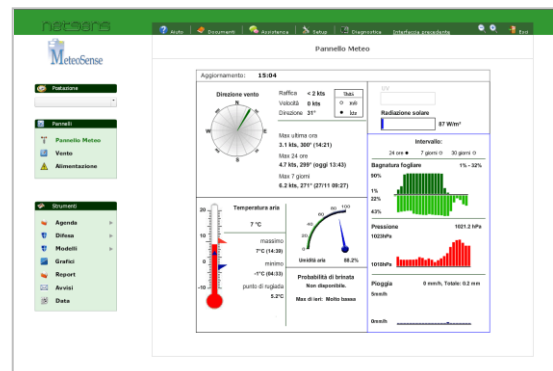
netsens

MeteoSense

Aiuto | Documenti | Assistenza | Setup | Diagnostica | Interfaccia precedente | Esci

Pannello Meteo

Postazione

Pannelli
Pannello Meteo
Vento
Alimentazione

Strumenti
Agenda
Difesa
Modelli
Grafici
Report
Avvisi
Dati

Aggiornamento: 15:04

Direzione vento

Raffica < 2 kts
Velocità 0 kts
Direzione 31°

Unità
m/s
kts

Max ultima ora
3.1 kts, 300° (14:21)
Max 24 ore
4.7 kts, 299° (oggi 13:43)
Max 7 giorni
6.2 kts, 271° (27/11 09:27)

Radiazione solare
87 W/m²

Intervallo:
24 ore 7 giorni 30 giorni

Bagnatura fogliare 1% - 32%
90%
1%
22%
43%

Pressione 1021.2 hPa
1023hPa
1018hPa

Pioggia 0 mm/h, Totale: 0.2 mm
5mm/h
0mm/h

Temperatura aria
7 °C
massimo
7°C (14:39)
minimo
-1°C (04:33)
punto di rugiada
5.2°C

20
10
0
-10
-20

Umidità aria 88.2%
0 20 40 60 80 100

Probabilità di brinata
Non disponibile.
Max di ieri: Molto bassa